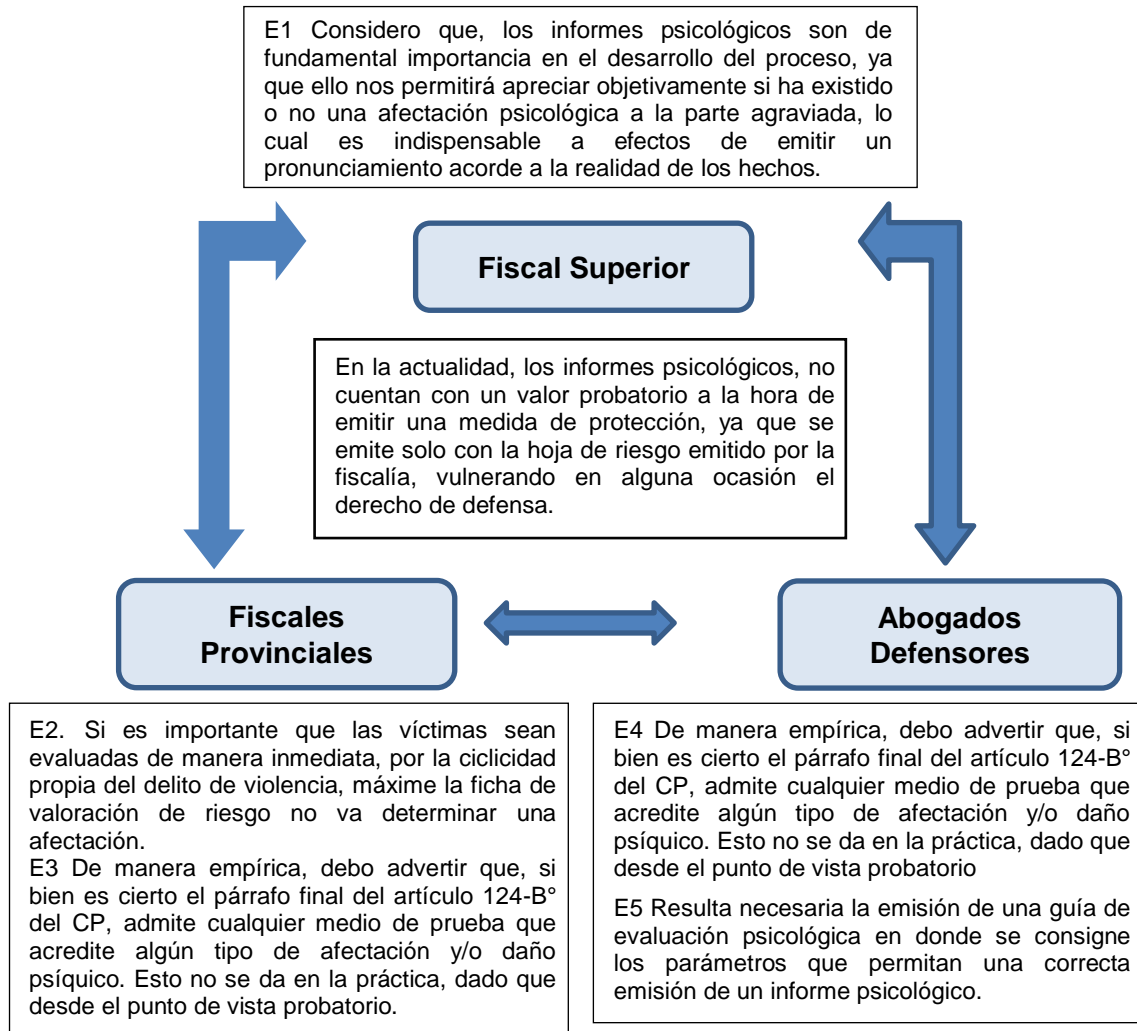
E1 Considero que, los informes psicológicos son de fundamental importancia en el desarrollo del proceso, ya que ello nos permitirá apreciar objetivamente si ha existido o no una afectación psicológica a la parte agraviada, lo cual es indispensable a efectos de emitir un pronunciamiento acorde a la realidad de los hechos.

Fiscal Superior

En la actualidad, los informes psicológicos, no cuentan con un valor probatorio a la hora de emitir una medida de protección, ya que se emite solo con la hoja de riesgo emitido por la fiscalía, vulnerando en alguna ocasión el derecho de defensa.

Fiscales Provinciales

Abogados Defensores

E2. Si es importante que las víctimas sean evaluadas de manera inmediata, por la ciclicidad propia del delito de violencia, máxime la ficha de valoración de riesgo no va determinar una afectación.
E3 De manera empírica, debo advertir que, si bien es cierto el párrafo final del artículo 124-B° del CP, admite cualquier medio de prueba que acredite algún tipo de afectación y/o daño psíquico. Esto no se da en la práctica, dado que desde el punto de vista probatorio.

E4 De manera empírica, debo advertir que, si bien es cierto el párrafo final del artículo 124-B° del CP, admite cualquier medio de prueba que acredite algún tipo de afectación y/o daño psíquico. Esto no se da en la práctica, dado que desde el punto de vista probatorio

E5 Resulta necesaria la emisión de una guía de evaluación psicológica en donde se consigne los parámetros que permitan una correcta emisión de un informe psicológico.